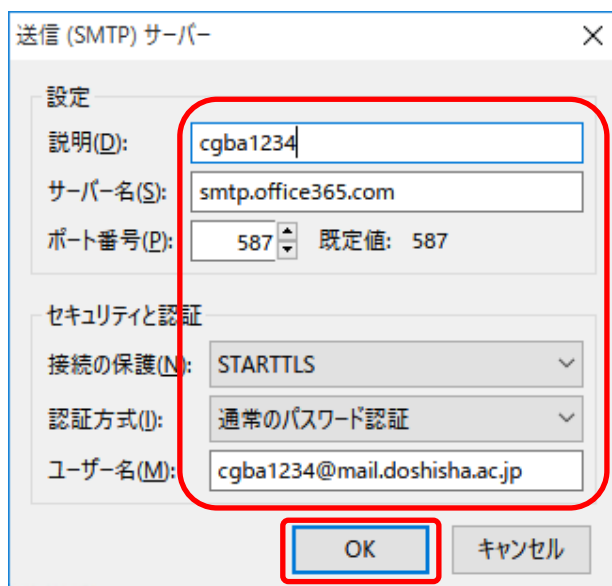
送信 (SMTP) サーバー

設定

説明(D): cgba1234

サーバー名(S): smtp.office365.com

ポート番号(P): 587 既定値: 587

セキュリティと認証

接続の保護(N): STARTTLS

認証方式(I): 通常のパスワード認証

ユーザー名(M): cgba1234@mail.doshisha.ac.jp

OK キャンセル